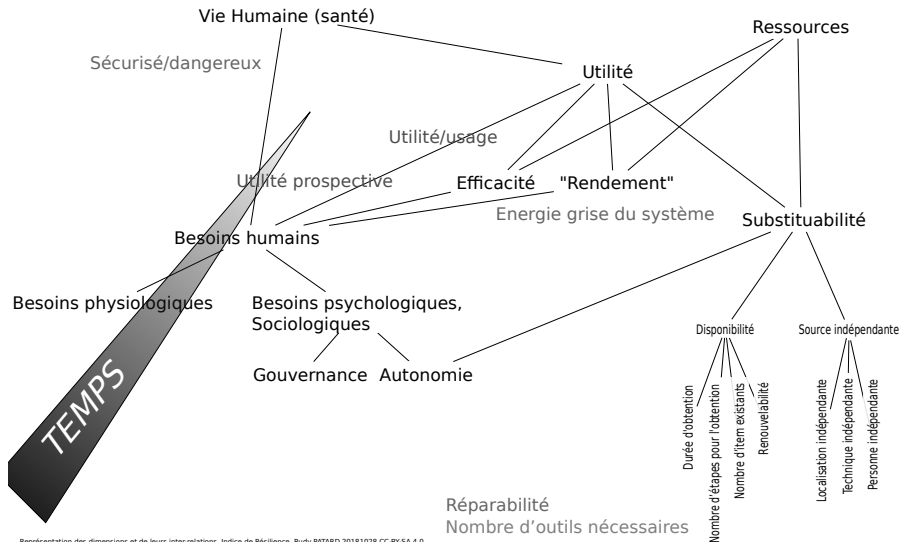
Vie Humaine (santé)

Sécurisé/dangereux

Ressources

Utilité

Utilité/usage

Utilité prospective

Efficacité

"Rendement"

Energie grise du système

Substituabilité

Besoins humains

Besoins physiologiques

Besoins psychologiques, Sociologiques

Gouvernance

Autonomie

TEMPS

Disponibilité

Source indépendante

Durée d'obtention

Nombre d'étapes pour l'obtention

Nombre d'item existants

Renouvelabilité

Localisation indépendante

Technique indépendante

Personne indépendante

Réparabilité

Nombre d'outils nécessaires

Représentation des dimensions et de leurs inter-relations. Indice de Résilience. Rudy PATARD 20181028 CC-BY-SA 4.0